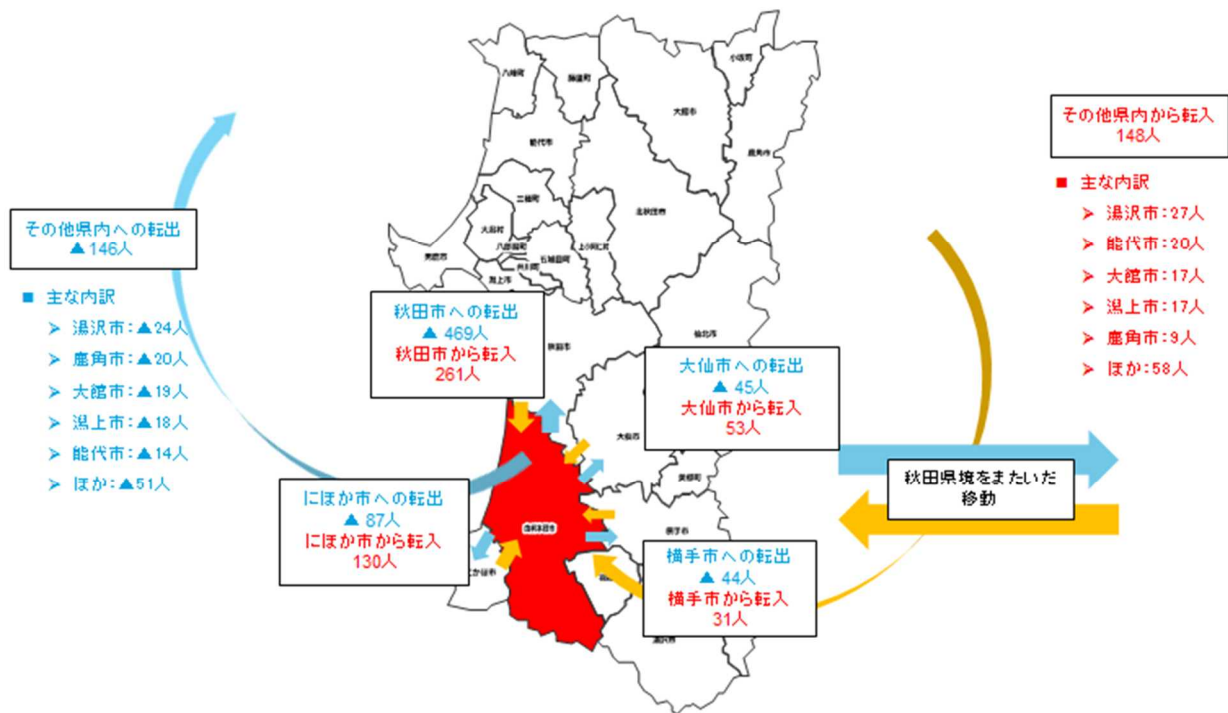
その他県内への転出
▲146人

■ 主な内訳
➢ 湯沢市：▲24人
➢ 鹿角市：▲20人
➢ 大館市：▲19人
➢ 潟上市：▲18人
➢ 能代市：▲14人
➢ ほか：▲51人

八峰町
藤里町
小坂町
大館市
能代市
鹿角市
三種町
北秋田市
男鹿市
大潟村
八郎潟町
井川町
五城目町
上小阿仁村
潟上市
秋田市
仙北市
大仙市
美郷町
由利本荘市
にかほ市
横手市
湯沢市
羽後町
東成瀬村

秋田市への転出
▲469人
秋田市から転入
261人

大仙市への転出
▲45人
大仙市から転入
53人

にほか市への転出
▲87人
にほか市から転入
130人

横手市への転出
▲44人
横手市から転入
31人

その他県内から転入
148人

■ 主な内訳
➢ 湯沢市：27人
➢ 能代市：20人
➢ 大館市：17人
➢ 潟上市：17人
➢ 鹿角市：9人
➢ ほか：58人

秋田県境をまたいだ
移動